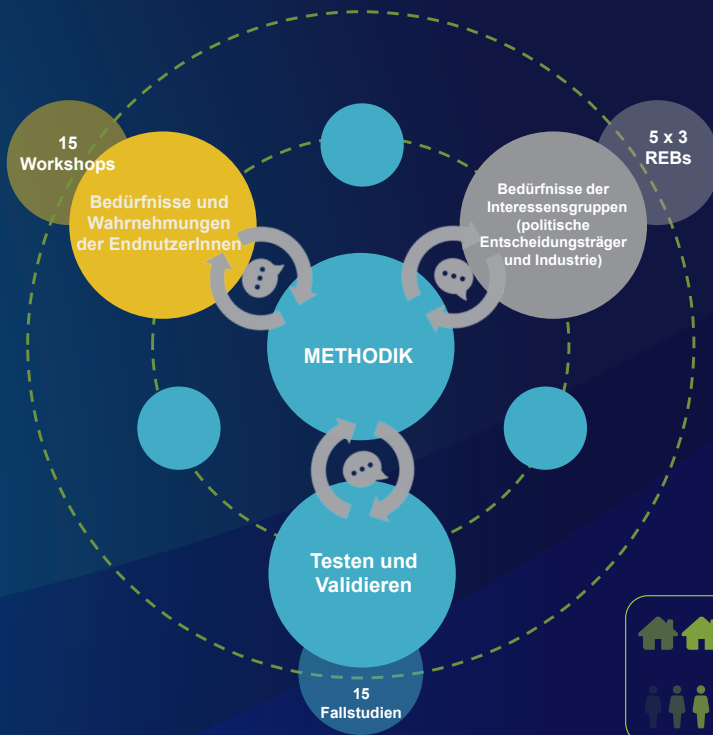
15
Workshops

Bedürfnisse und Wahrnehmungen der EndnutzerInnen

5 x 3
REBs

Bedürfnisse der Interessensgruppen (politische Entscheidungsträger und Industrie)

METHODIK

Testen und Validieren

15
Fallstudien